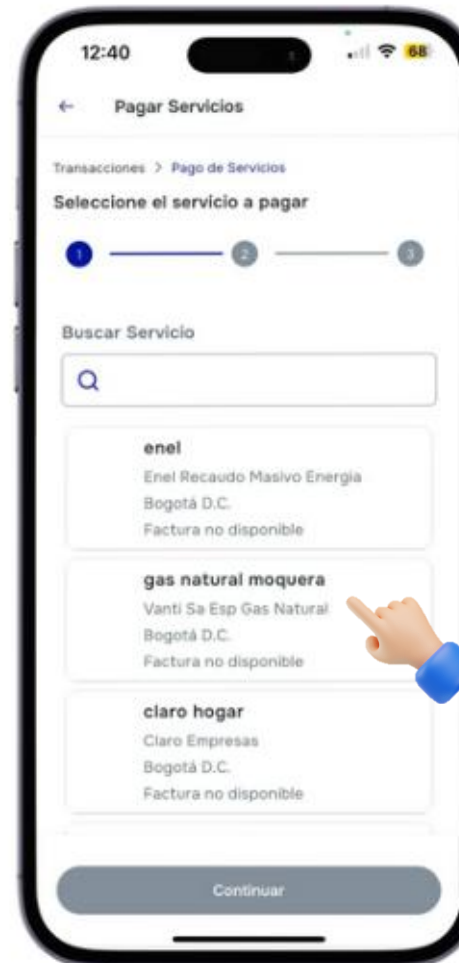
12:40

68

←

Pagar Servicios

Transacciones > Pago de Servicios

Seleccione el servicio a pagar

1

2

3

Buscar Servicio

enel
Enel Recaudo Masivo Energia
Bogotá D.C.
Factura no disponible

gas natural moquera
Vanti Sa Esp Gas Natural
Bogotá D.C.
Factura no disponible

claro hogar
Claro Empresas
Bogotá D.C.
Factura no disponible

Continuar